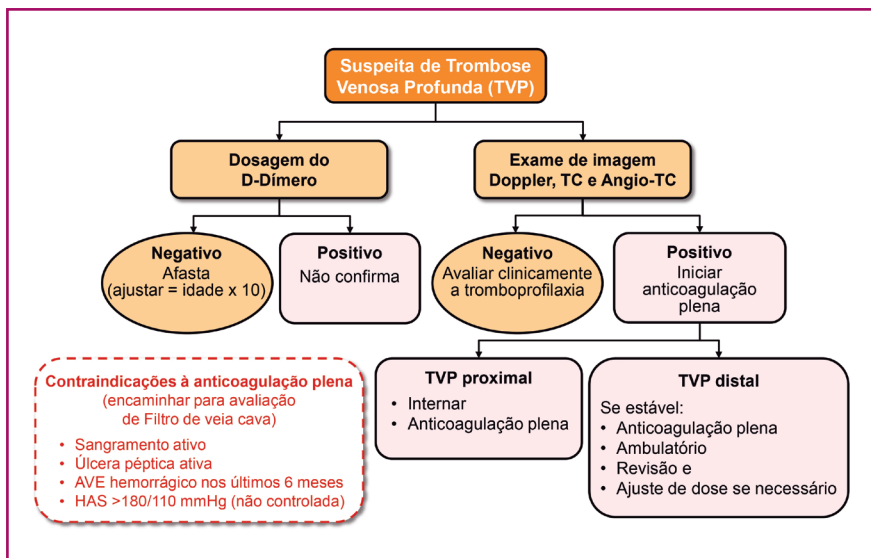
Suspeita de Trombose Venosa Profunda (TVP)

Dosagem do D-Dímero

Exame de imagem Doppler, TC e Angio-TC

Negativo
Afasta
(ajustar = idade x 10)

Positivo
Não confirma

Negativo
Avaliar clinicamente a tromboprofilaxia

Positivo
Iniciar anticoagulação plena

Contraindicações à anticoagulação plena
(encaminhar para avaliação de Filtro de veia cava)
• Sangramento ativo
• Úlcera péptica ativa
• AVE hemorrágico nos últimos 6 meses
• HAS >180/110 mmHg (não controlada)

TVP proximal
• Internar
• Anticoagulação plena

TVP distal
Se estável:
• Anticoagulação plena
• Ambulatório
• Revisão e
• Ajuste de dose se necessário